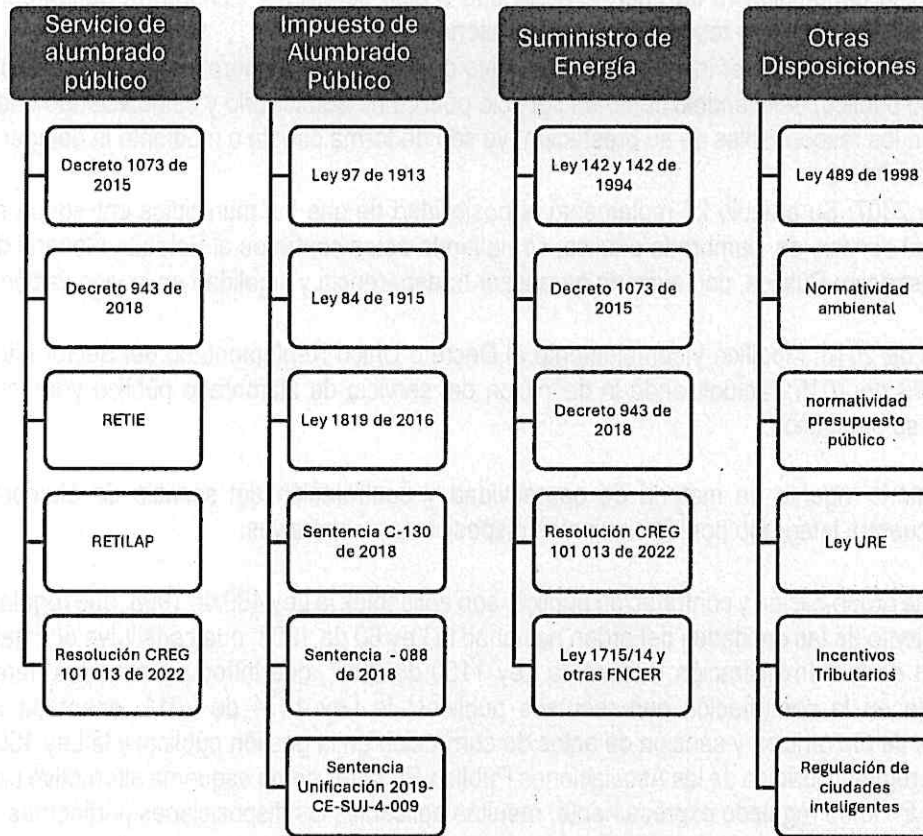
Servicio de alumbrado público

Decreto 1073 de 2015

Decreto 943 de 2018

RETIE

RETILAP

Resolución CREG 101 013 de 2022

Impuesto de Alumbrado Público

Ley 97 de 1913

Ley 84 de 1915

Ley 1819 de 2016

Sentencia C-130 de 2018

Sentencia - 088 de 2018

Sentencia Unificación 2019-CE-SUJ-4-009

Suministro de Energía

Ley 142 y 142 de 1994

Decreto 1073 de 2015

Decreto 943 de 2018

Resolución CREG 101 013 de 2022

Ley 1715/14 y otras FNCER

Otras Disposiciones

Ley 489 de 1998

Normatividad ambiental

normatividad presupuesto público

Ley URE

Incentivos Tributarios

Regulación de ciudades inteligentes